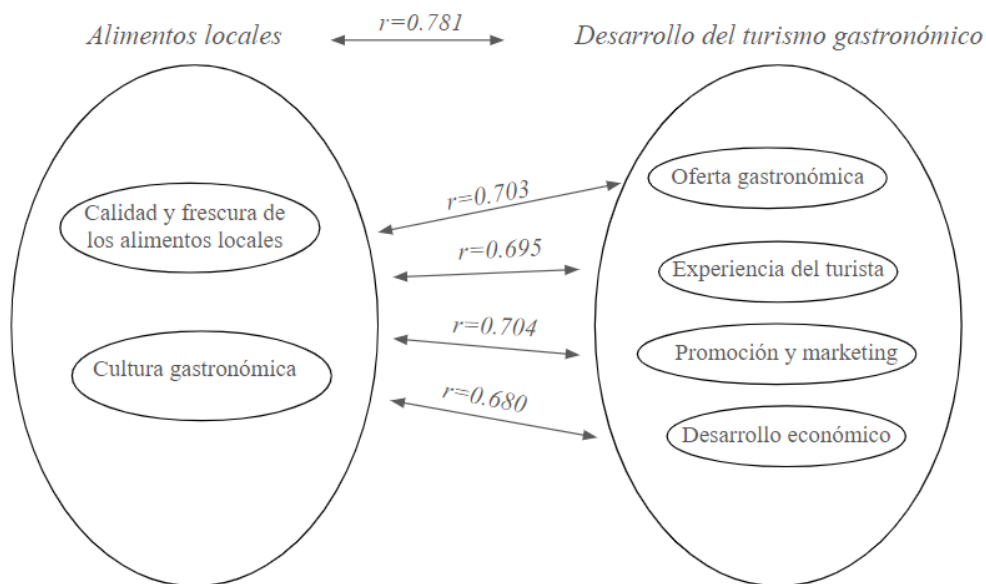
Alimentos locales

$r=0.781$

Desarrollo del turismo gastronómico

Calidad y frescura de los alimentos locales

Cultura gastronómica

$r=0.703$

$r=0.695$

$r=0.704$

$r=0.680$

Oferta gastronómica

Experiencia del turista

Promoción y marketing

Desarrollo económico